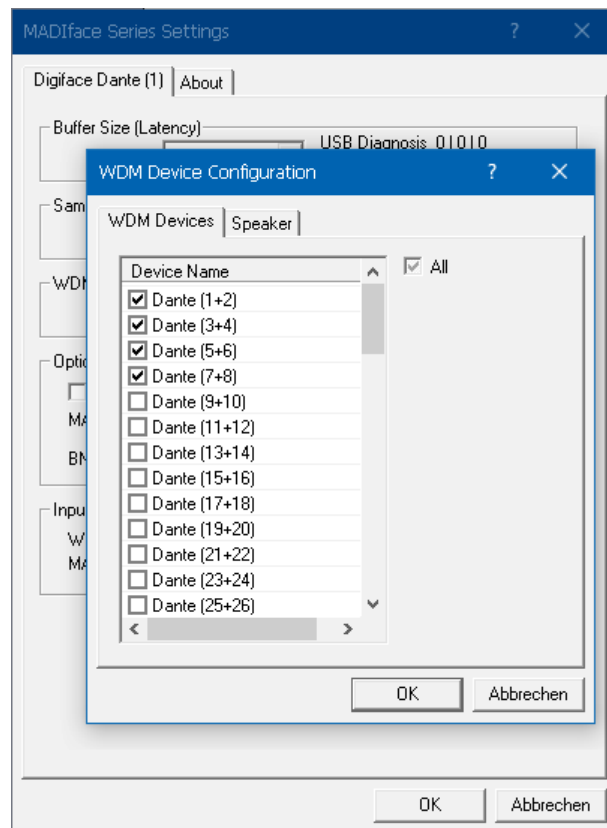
MADIface Series Settings ? ✕

Digiface Dante (1) | About

Buffer Size (Latency)
USB Diagnosis 0 | 0 | 0

Sam

WDM

Optio
MA
BN

Inpu
W
MA

WDM Device Configuration ? ✕

WDM Devices | Speaker

Device Name
☑ Dante (1+2)
☑ Dante (3+4)
☑ Dante (5+6)
☑ Dante (7+8)
☐ Dante (9+10)
☐ Dante (11+12)
☐ Dante (13+14)
☐ Dante (15+16)
☐ Dante (17+18)
☐ Dante (19+20)
☐ Dante (21+22)
☐ Dante (23+24)
☐ Dante (25+26)

☑ All

OK
Abbrechen

OK
Abbrechen